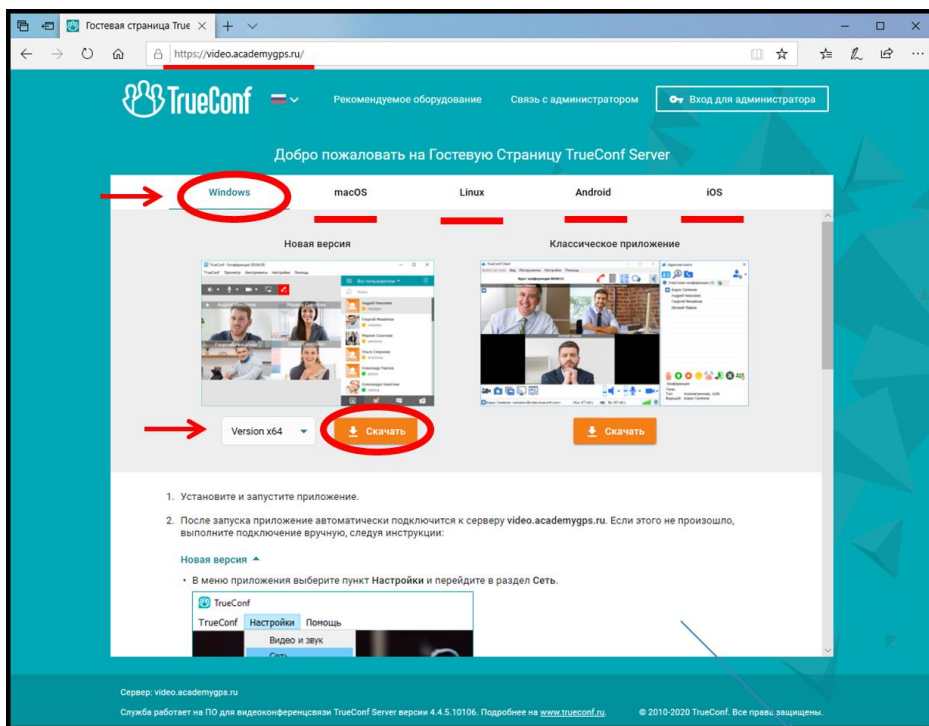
Гостевая страница True ×

https://video.academygps.ru/

TrueConf

Рекомендуемое оборудование

Связь с администратором

Вход для администратора

Добро пожаловать на Гостевую Страницу TrueConf Server

Windows

macOS

Linux

Android

iOS

Новая версия

Классическое приложение

Version x64

Скачать

Скачать

1. Установите и запустите приложение.

2. После запуска приложение автоматически подключится к серверу video.academygps.ru. Если этого не произошло, выполните подключение вручную, следуя инструкции:

Новая версия

• В меню приложения выберите пункт Настройки и перейдите в раздел Сеть.

TrueConf

TrueConf Настройки Помощь

Видео и звук

Сеть

Сервер: video.academygps.ru

Служба работает на ПО для видеоконференцсвязи TrueConf Server версии 4.4.5.10106. Подробнее на www.trueconf.ru.

© 2010-2020 TrueConf. Все права защищены.